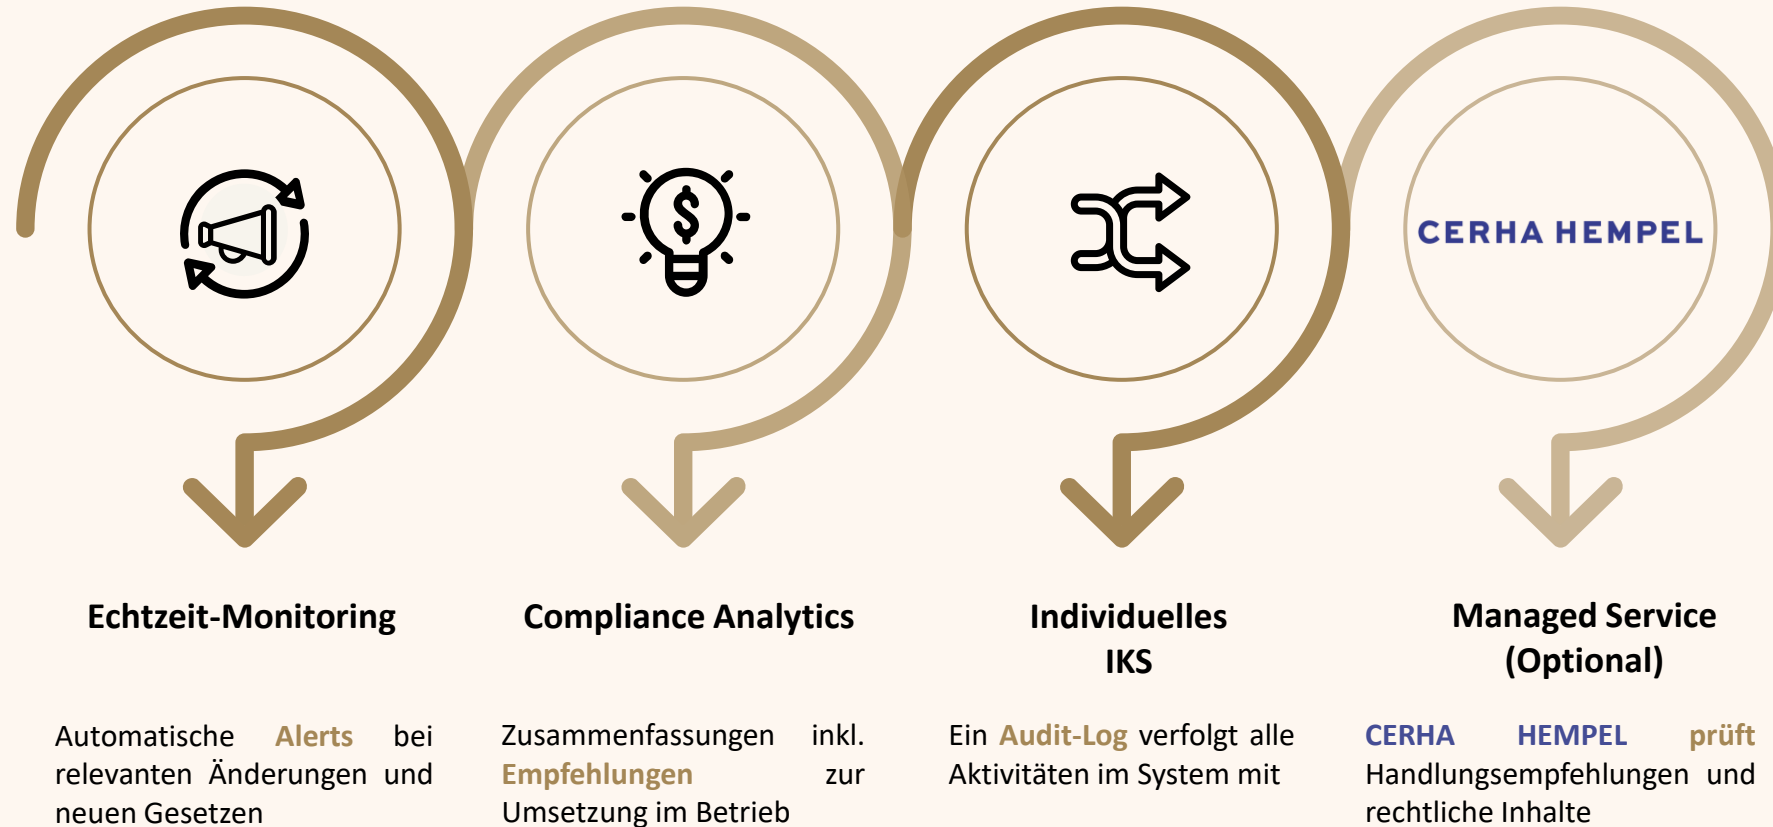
CERHA HEMPEL

Echtzeit-Monitoring

Automatische Alerts bei relevanten Änderungen und neuen Gesetzen

Compliance Analytics

Zusammenfassungen inkl. Empfehlungen zur Umsetzung im Betrieb

Individuelles IKS

Ein Audit-Log verfolgt alle Aktivitäten im System mit

Managed Service (Optional)

CERHA HEMPEL prüft Handlungsempfehlungen und rechtliche Inhalte